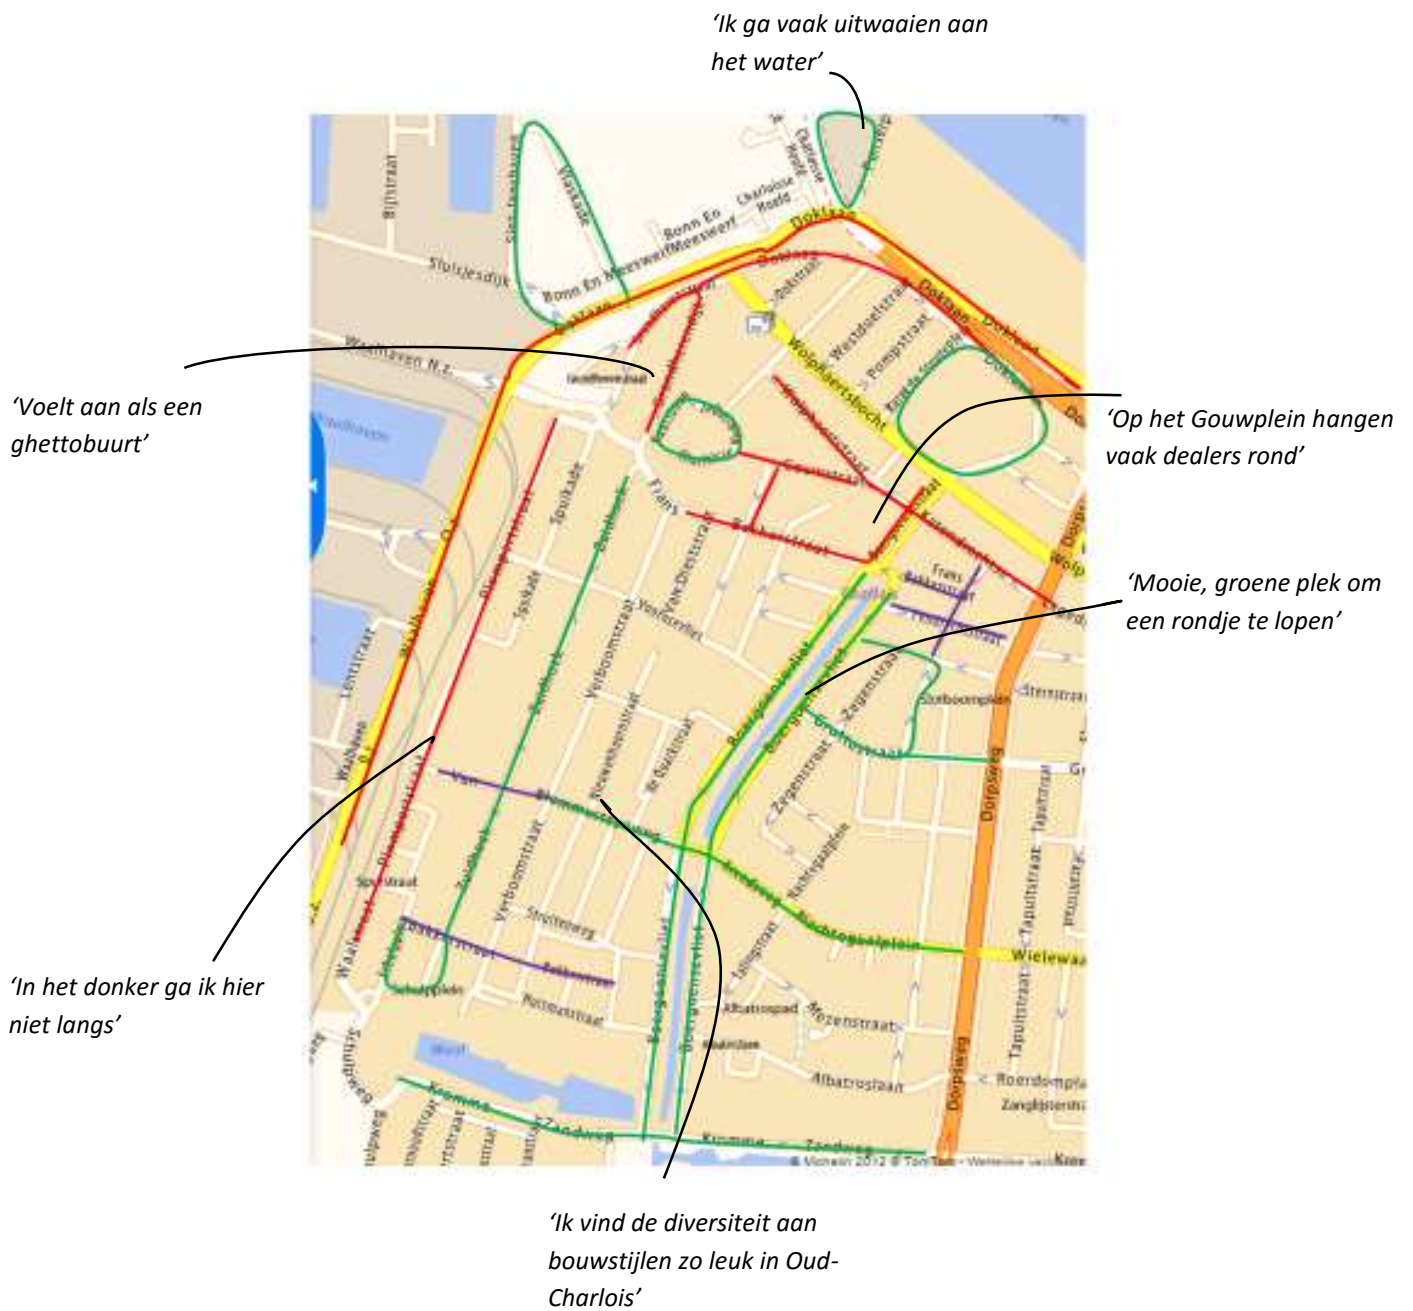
'Ik ga vaak uitwaaien aan het water'

'Voelt aan als een ghettobuurt'

'Op het Gouwplein hangen vaak dealers rond'

'Mooie, groene plek om een rondje te lopen'

'In het donker ga ik hier niet langs'

'Ik vind de diversiteit aan bouwstijlen zo leuk in Oud-Charlois'

Bijlstraat
Sluisjesdijk
Bonn En Meeswerf
Charlotte Rooie
Dokhaven
Dokweg
Maashaven N.Z.
Wolphaertsbocht
Westdorpstraat
Pompstraat
Gouwstraat
Frans Bekkerstraat
Spuikade
Van Dieststraat
Verboomstraat
Lentestraat
Waalhaven O.Z.
Spuistraat
Roosjesstraat
Zegenstraat
Dorpsweg
Tapuitstraat
Wielewaal
Albatrosstraat
Mezenstraat
Albatroslaan
Roerdomplaan
Zanglijsterstraat
Zuiderpark
Boergoensevliet
Brabantsestraat
Sterstraat
Zandweg
Kromme Zandweg
Schulpweg
© Michelin 2012 © TomTom - Wettelijke vermelding